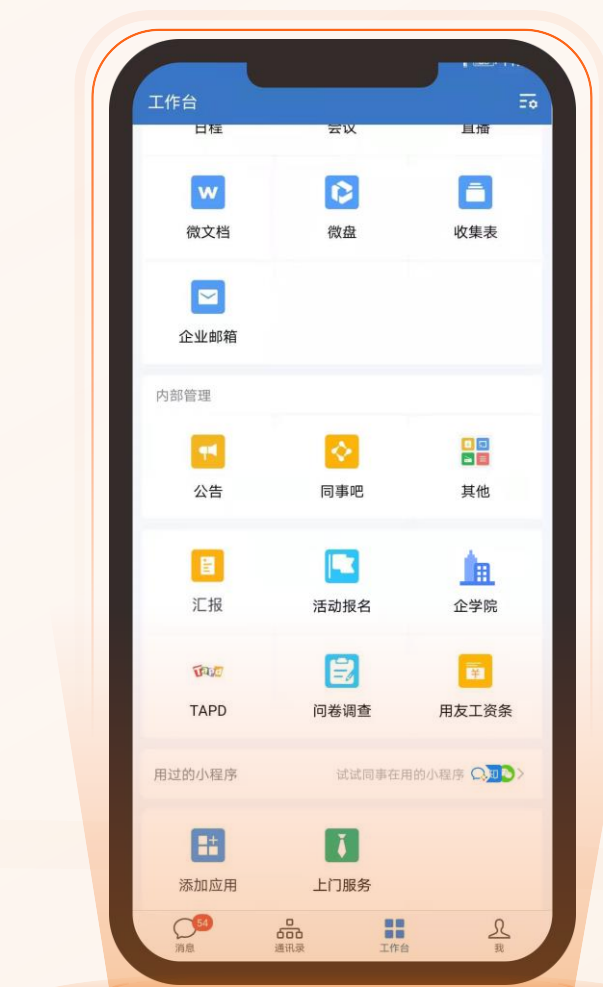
工作台

日程 会议 直播

W
微文档 微盘 收集表

企业邮箱

内部管理

公告 同事吧 其他

汇报 活动报名 企学院

TAPD 问卷调查 用友工资条

用过的小程序 试试同事在用的小程序 >

添加应用 上门服务

54
消息 通讯录 工作台 我